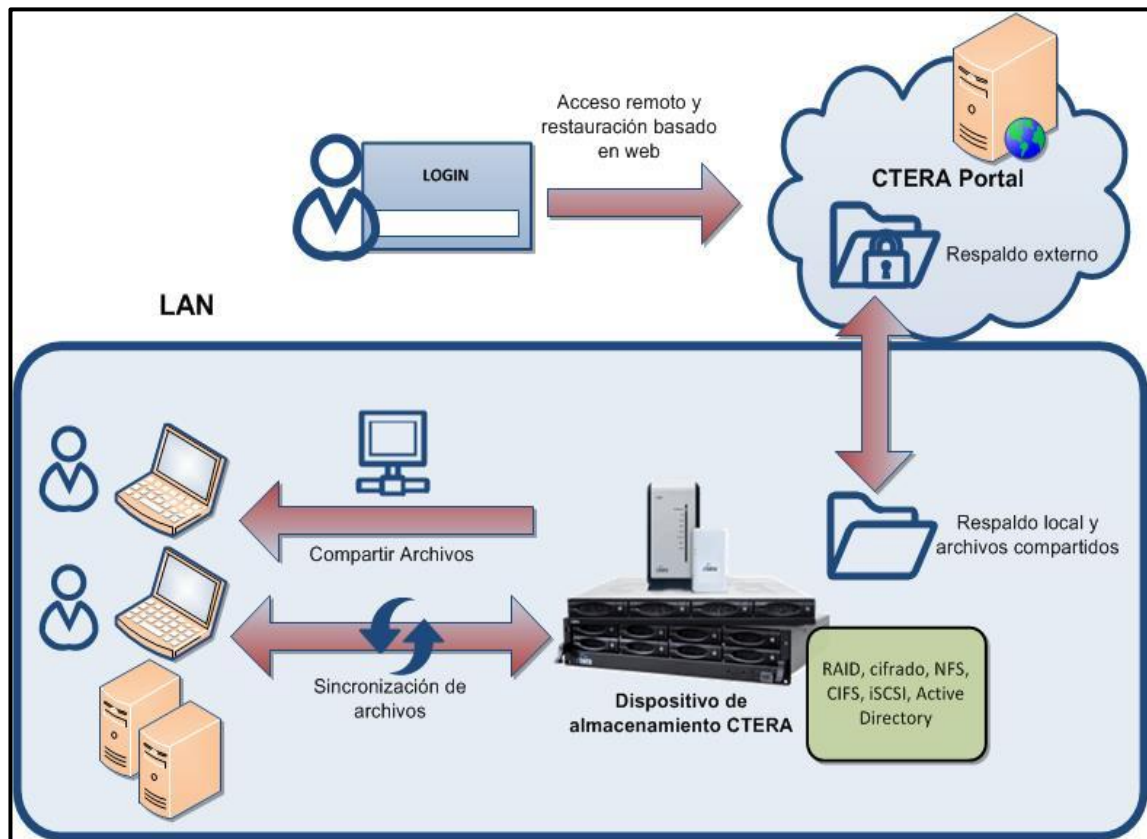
LOGIN

Acceso remoto y restauración basado en web

CTERA Portal

Respaldo externo

LAN

Compartir Archivos

Respaldo local y archivos compartidos

Sincronización de archivos

Dispositivo de almacenamiento CTERA

RAID, cifrado, NFS, CIFS, iSCSI, Active Directory